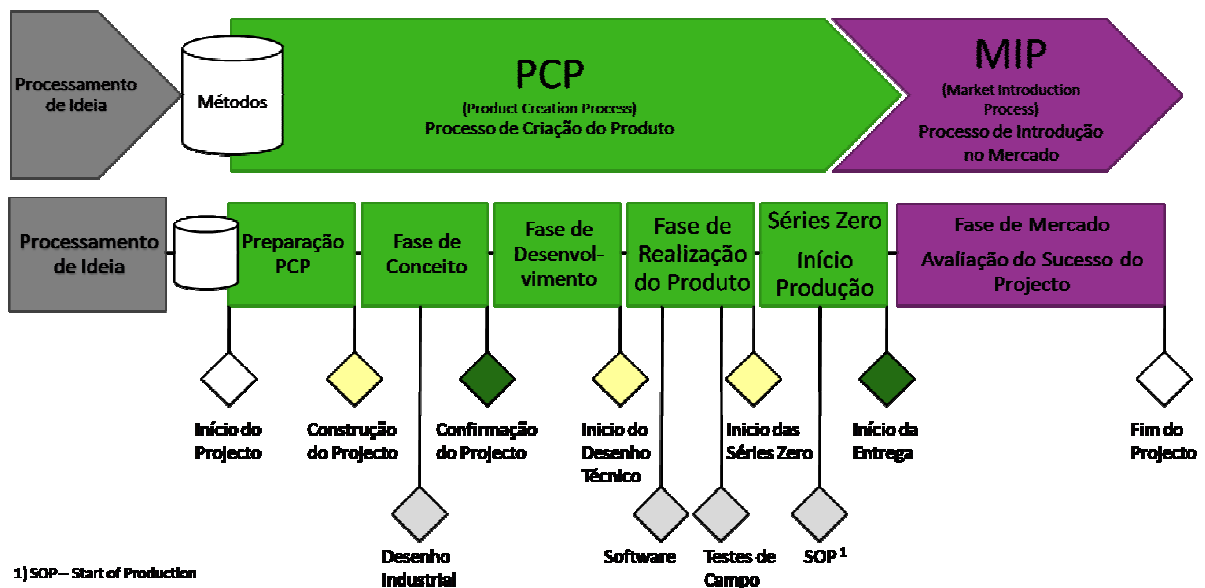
Processamento de Ideia

Métodos

PCP
(Product Creation Process)
Processo de Criação do Produto

MIP
(Market Introduction Process)
Processo de Introdução no Mercado

Processamento de Ideia

Preparação PCP

Fase de Conceito

Fase de Desenvolvimento

Fase de Realização do Produto

Séries Zero
Início Produção

Fase de Mercado
Avaliação do Sucesso do Projecto

Início do Projecto

Construção do Projecto

Confirmação do Projecto

Inicio do Desenho Técnico

Inicio das Séries Zero

Início da Entrega

Fim do Projecto

Desenho Industrial

Software

Testes de Campo

SOP $^1$

1) SOP – Start of Production